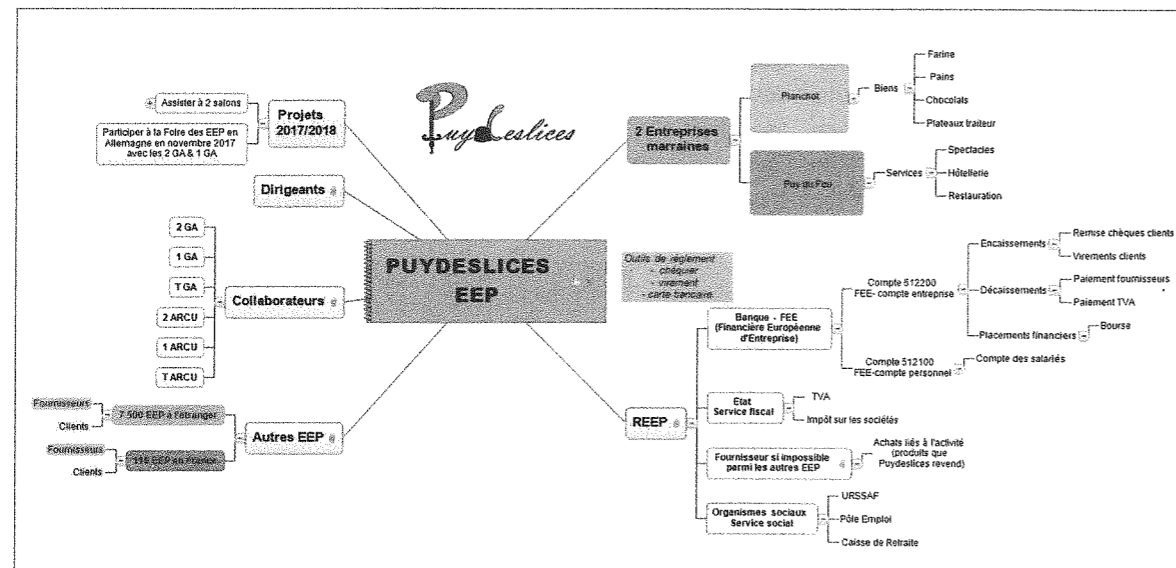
PuyDeslices

Projets 2017/2018

Assister à 2 salons

Participer à la Foire des EEP en Allemagne en novembre 2017 avec les 2 GA & 1 GA

Dirigeants

Collaborateurs

2 GA

1 GA

T GA

2 ARCU

1 ARCU

T ARCU

Autres EEP

7 500 EEP à l'étranger

Fournisseurs

Clients

116 EEP en France

Fournisseurs

Clients

PUYDESLICES EEP

Outils de règlement
- chèque
- virement
- carte bancaire

2 Entreprises marraines

Planchot

Biens

Farine

Pains

Chocolats

Plateaux traiteur

Puy du Fou

Services

Spectacles

Hôtellerie

Restauration

REEP

Banque - FEE (Financière Européenne d'Entreprise)

Compte 512200 FEE- compte entreprise

Encaissements

Remise chèques clients

Virements clients

Décaissements

Paiement fournisseurs

Paiement TVA

Placements financiers

Bourse

Compte 512100 FEE-compte personnel

Compte des salariés

État Service fiscal

TVA

Impôt sur les sociétés

Fournisseur si impossible parmi les autres EEP

Achats liés à l'activité (produits que Puydeslices revend)

Organismes sociaux Service social

URSSAF

Pôle Emploi

Caisse de Retraite